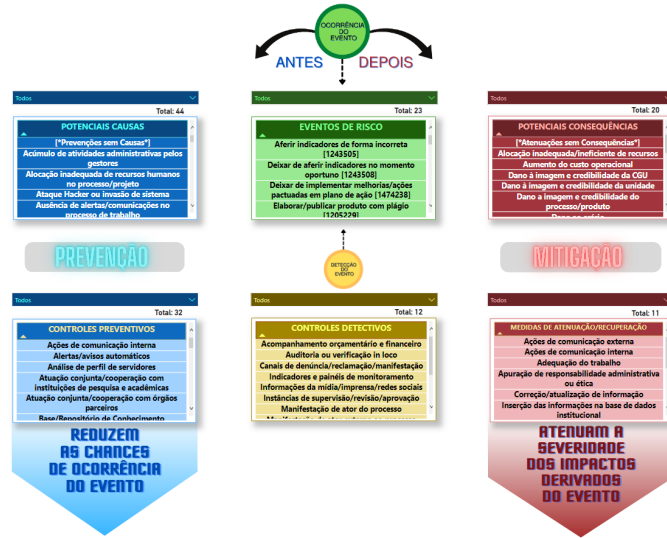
OCORRÊNCIA DO EVENTO

ANTES

DEPOIS

Todos

Total: 44

POTENCIAIS CAUSAS

[\*Prevenções sem Causas\*]

Acúmulo de atividades administrativas pelos gestores

Alocação inadequada de recursos humanos no processo/projeto

Ataque Hacker ou invasão de sistema

Ausência de alertas/comunicações no processo de trabalho

Todos

Total: 23

EVENTOS DE RISCO

Aferir indicadores de forma incorreta [1243505]

Deixar de aferir indicadores no momento oportuno [1243508]

Deixar de implementar melhorias/ações pactuadas em plano de ação [1474238]

Elaborar/publicar produto com plágio [1205229]

Todos

Total: 20

POTENCIAIS CONSEQUÊNCIAS

[\*Atenuações sem Consequências\*]

Alocação inadequada/ineficiente de recursos

Aumento do custo operacional

Dano à imagem e credibilidade da CGU

Dano à imagem e credibilidade da unidade

Dano a imagem e credibilidade do processo/produto

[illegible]

PREVENÇÃO

DETECÇÃO DO EVENTO

MITIGAÇÃO

Todos

Total: 32

CONTROLES PREVENTIVOS

Ações de comunicação interna

Alertas/avisos automáticos

Análise de perfil de servidores

Atuação conjunta/cooperação com instituições de pesquisa e acadêmicas

Atuação conjunta/cooperação com órgãos parceiros

Base/Repositório de Conhecimento

Todos

Total: 12

CONTROLES DETECTIVOS

Acompanhamento orçamentário e financeiro

Auditoria ou verificação in loco

Canais de denúncia/reclamação/manifestação

Indicadores e painéis de monitoramento

Informações da mídia/imprensa/redes sociais

Instâncias de supervisão/revisão/aprovação

Manifestação de ator do processo

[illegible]

Todos

Total: 11

MEDIDAS DE ATENUAÇÃO/RECUPERAÇÃO

Ações de comunicação externa

Ações de comunicação interna

Adequação do trabalho

Apuração de responsabilidade administrativa ou ética

Correção/atualização de informação

Inserção das informações na base de dados institucional

REDUZEM AS CHANCES DE OCORRÊNCIA DO EVENTO

ATENUAM A SEVERIDADE DOS IMPACTOS DERIVADOS DO EVENTO